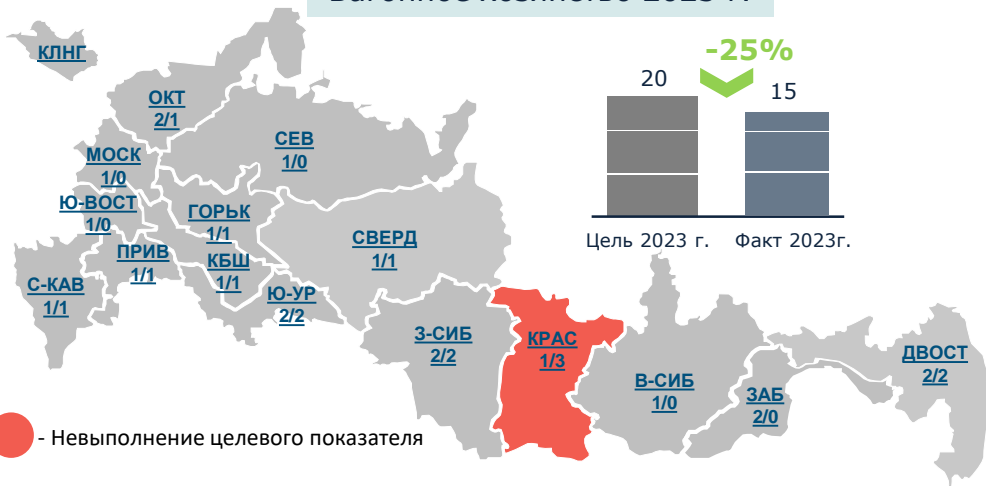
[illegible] 2023 г.

-25%

20

15

Цель 2023 г.

Факт 2023г.

КЛНГ

ОКТ
2/1

СЕВ
1/0

МОСК
1/0

Ю-ВОСТ
1/0

ГОРЬК
1/1

СВЕРД
1/1

ПРИВ
1/1

КБШ
1/1

С-КАВ
1/1

Ю-УР
2/2

З-СИБ
2/2

КРАС
1/3

В-СИБ
1/0

ЗАБ
2/0

ДВОСТ
2/2

- Невыполнение целевого показателя